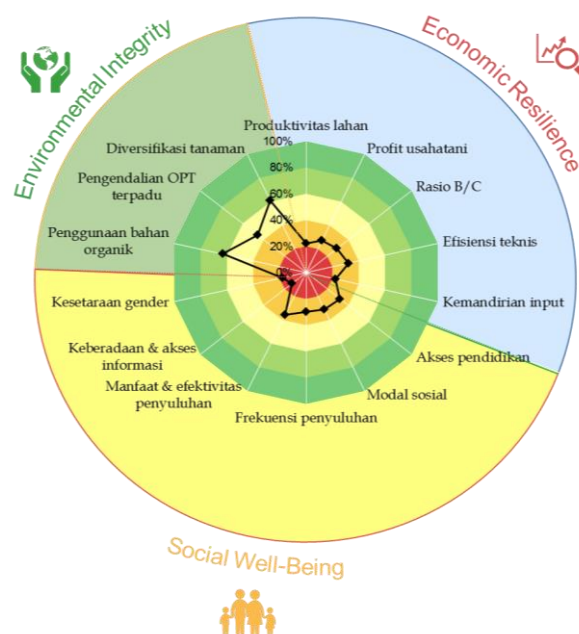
Environmental Integrity

Economic Resilience

Produktivitas lahan

Profit usahatani

Rasio B/C

Efisiensi teknis

Kemandirian input

Akses pendidikan

Modal sosial

Frekuensi penyuluhan

Manfaat & efektivitas penyuluhan

Keberadaan & akses informasi

Kesetaraan gender

Penggunaan bahan organik

Pengendalian OPT terpadu

Diversifikasi tanaman

100%

80%

60%

40%

20%

0%

Social Well-Being